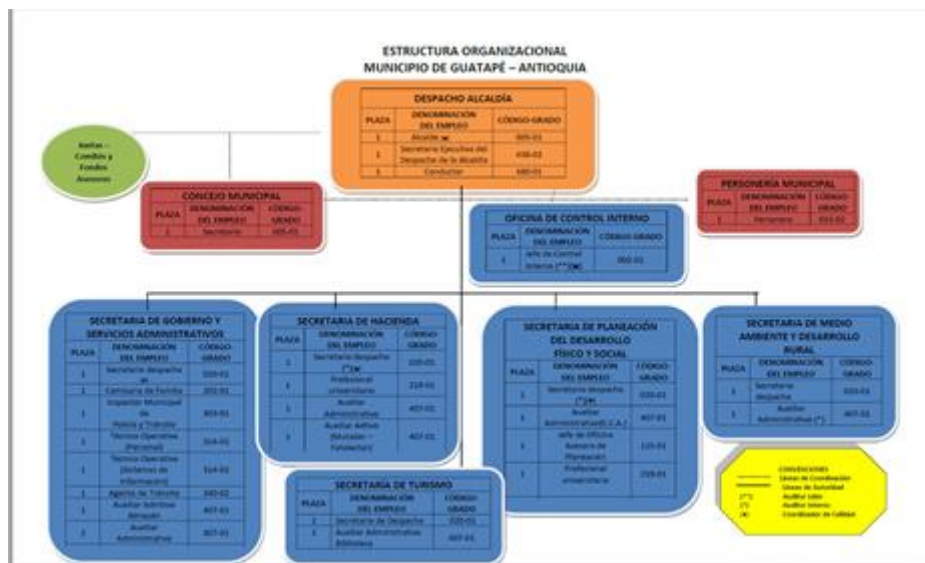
ESTRUCTURA ORGANIZACIONAL
MUNICIPIO DE GUATAPÉ – ANTIOQUIA

DESPACHO ALCALDÍA

| PLAZA | DENOMINACIÓN DEL EMPLEO | CÓDIGO-GRADO |
|---|---|---|
| 1 | Alcalde (*) | 005-01 |
| 1 | Secretaria Ejecutiva del Despacho de la Alcaldía | 438-02 |
| 1 | Conductor | 480-01 |

Juntas – Comités y Fondos Asesores

CONCEJO MUNICIPAL

| PLAZA | DENOMINACIÓN DEL EMPLEO | CÓDIGO GRADO |
|---|---|---|
| 1 | Secretario | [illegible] |

PERSONERÍA MUNICIPAL

| PLAZA | DENOMINACIÓN DEL EMPLEO | CÓDIGO GRADO |
|---|---|---|
| 1 | Personero | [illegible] |

OFICINA DE CONTROL INTERNO

| PLAZA | DENOMINACIÓN DEL EMPLEO | CÓDIGO-GRADO |
|---|---|---|
| 1 | Jefe de Control Interno (**)(*) | 006-01 |

SECRETARIA DE GOBIERNO Y SERVICIOS ADMINISTRATIVOS

| PLAZA | DENOMINACIÓN DEL EMPLEO | CÓDIGO-GRADO |
|---|---|---|
| 1 | Secretario despacho (*) | 020-01 |
| 1 | Comisario de Familia | 202-01 |
| 1 | Inspector Municipal de Policía y Tránsito | 303-01 |
| 1 | Técnico Operativo (Personal) | 314-01 |
| 1 | Técnico Operativo (Sistemas de Información) | 314-01 |
| 1 | Agente de Tránsito | 340-02 |
| 1 | Auxiliar Administrativo | 407-01 |
| 1 | Auxiliar Administrativo | 407-01 |

SECRETARIA DE HACIENDA

| PLAZA | DENOMINACIÓN DEL EMPLEO | CÓDIGO GRADO |
|---|---|---|
| 1 | Secretario Despacho (*)(*) | 020-01 |
| 1 | Profesional universitario | 219-01 |
| 1 | Auxiliar Administrativo | 407-01 |
| 1 | Auxiliar Administrativo ([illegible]) | 407-01 |

SECRETARIA DE PLANEACIÓN DEL DESARROLLO FÍSICO Y SOCIAL

| PLAZA | DENOMINACIÓN DEL EMPLEO | CÓDIGO GRADO |
|---|---|---|
| 1 | Secretario despacho (*)(*) | 020-01 |
| 1 | Auxiliar Administrativo | 407-01 |
| 1 | Jefe de Oficina Asesora de Planeación | 115-01 |
| 1 | Profesional universitario | 219-01 |

SECRETARIA DE MEDIO AMBIENTE Y DESARROLLO RURAL

| PLAZA | DENOMINACIÓN DEL EMPLEO | CÓDIGO GRADO |
|---|---|---|
| 1 | Secretario despacho | 020-01 |
| 1 | Auxiliar Administrativo (*) | 407-01 |

SECRETARIA DE TURISMO

| PLAZA | DENOMINACIÓN DEL EMPLEO | CÓDIGO GRADO |
|---|---|---|
| 1 | Secretario de Despacho | 020-01 |
| 1 | Auxiliar Administrativo Biblioteca | 407-01 |

CONVENCIONES
Líneas de Coordinación
Líneas de Autoridad
(**) Auditor Líder
(*) Auditor Interno
(#) Coordinador de Calidad